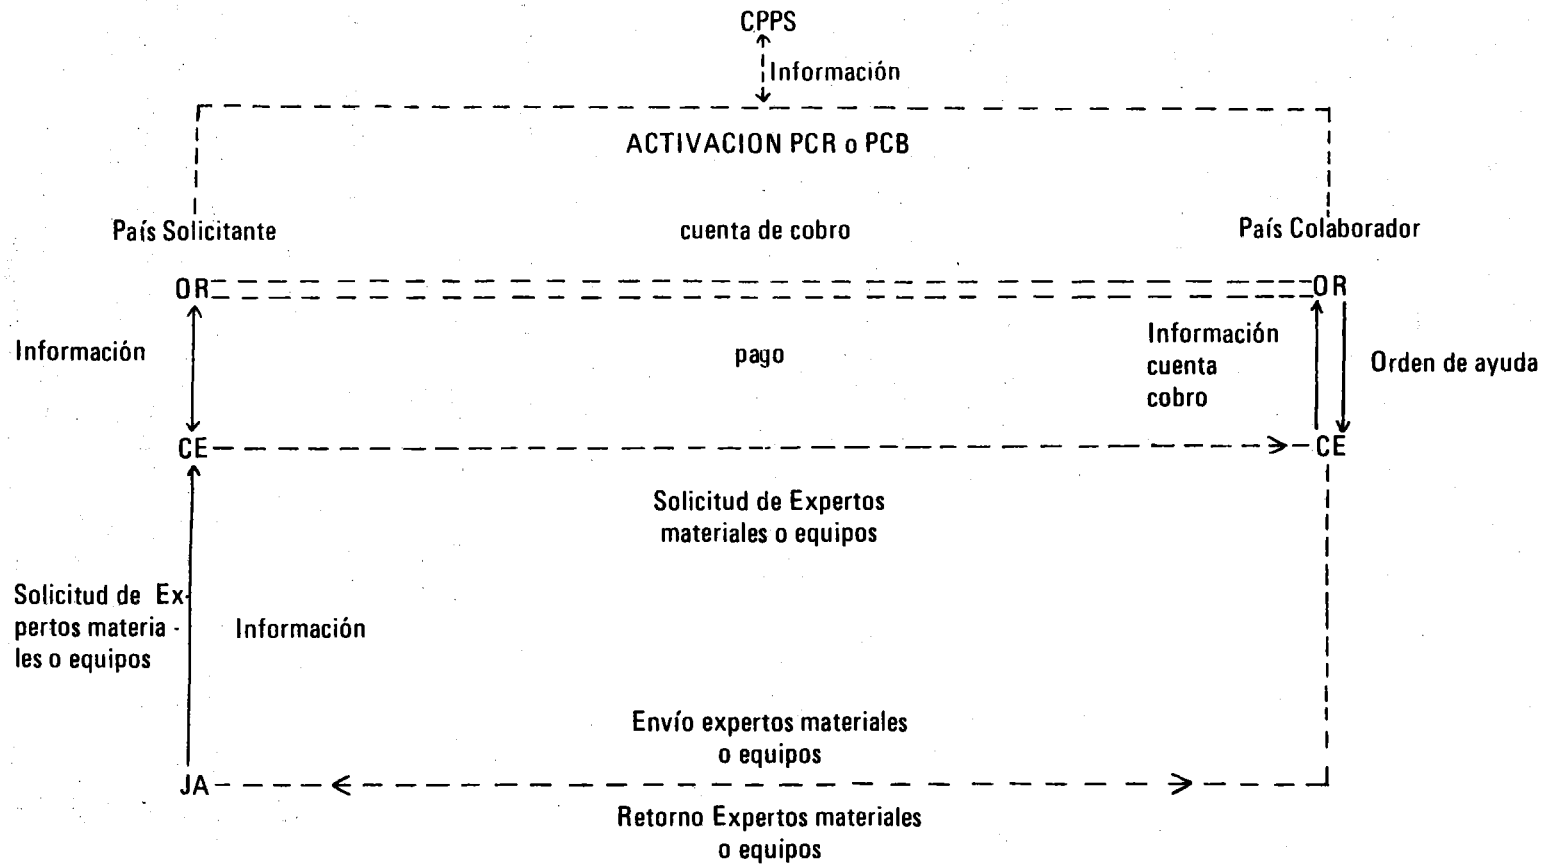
CPPS

Información

ACTIVACION PCR o PCB

País Solicitante

cuenta de cobro

País Colaborador

OR

OR

Información

pago

Información cuenta cobro

Orden de ayuda

CE

CE

Solicitud de Expertos materiales o equipos

Solicitud de Expertos materiales o equipos

Información

Envío expertos materiales o equipos

JA

Retorno Expertos materiales o equipos